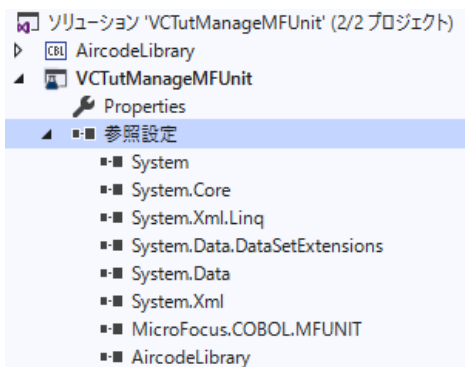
ソリューション 'VCTutManageMFUnit' (2/2 プロジェクト)
CBL AircodeLibrary
VCTutManageMFUnit
Properties
参照設定
System
System.Core
System.Xml.Linq
System.Data.DataSetExtensions
System.Data
System.Xml
MicroFocus.COBOL.MFUNIT
AircodeLibrary